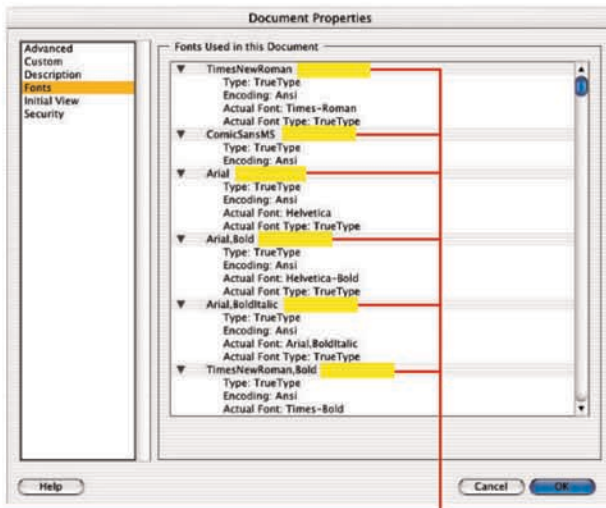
Document Properties

Advanced
Custom
Description
Fonts
Initial View
Security

Fonts Used in this Document

TimesNewRoman
Type: TrueType
Encoding: Ansi
Actual Font: Times-Roman
Actual Font Type: TrueType

ComicSansMS
Type: TrueType
Encoding: Ansi

Arial
Type: TrueType
Encoding: Ansi
Actual Font: Helvetica
Actual Font Type: TrueType

Arial,Bold
Type: TrueType
Encoding: Ansi
Actual Font: Helvetica-Bold
Actual Font Type: TrueType

Arial,BoldItalic
Type: TrueType
Encoding: Ansi
Actual Font: Arial,BoldItalic
Actual Font Type: TrueType

TimesNewRoman,Bold
Type: TrueType
Encoding: Ansi
Actual Font: Times-Bold

Help

Cancel

OK